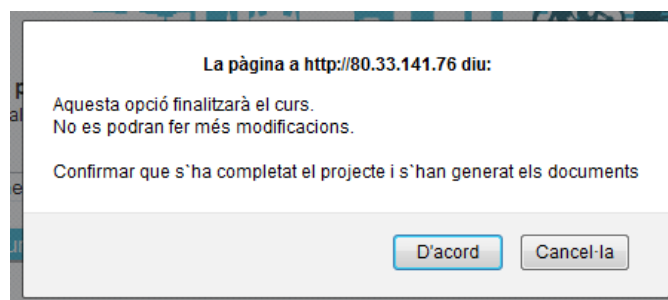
La pàgina a http://80.33.141.76 diu:

Aquesta opció finalitzarà el curs.
No es podran fer més modificacions.

Confirmar que s`ha completat el projecte i s`han generat els documents

D'acord

Cancel·la